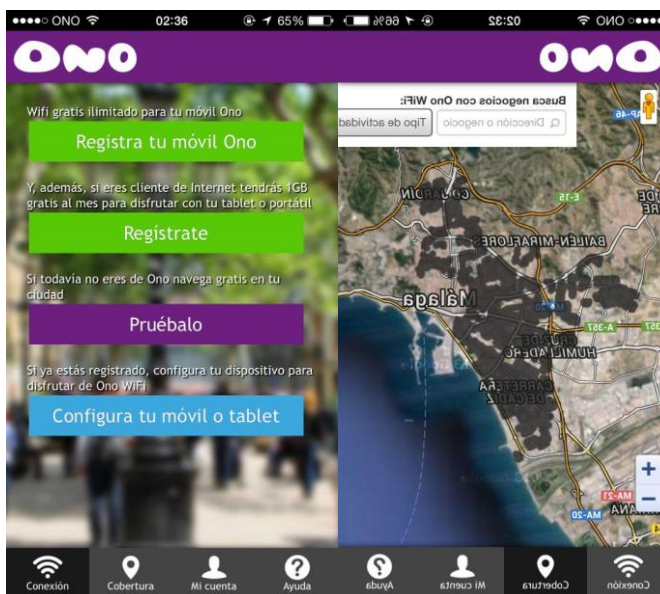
ONO 02:36 65%

ONO

Wifi gratis ilimitado para tu móvil Ono

Registra tu móvil Ono

Y, además, si eres cliente de Internet tendrás 1GB gratis al mes para disfrutar con tu tablet o portátil

Registrate

Si todavía no eres de Ono navega gratis en tu ciudad

Pruébalo

Si ya estás registrado, configura tu dispositivo para disfrutar de Ono WiFi

Configura tu móvil o tablet

Conexión Cobertura Mi cuenta Ayuda

ONO 02:32 66%

ONO

Busca negocios con Ono WiFi:

Dirección o negocio

Tipo de actividad

AP-46

CIUDAD JARDÍN

E-15

BAILÉN-MIRAFLORES

Málaga

A-357

CRUZ DE HUMILLADERO

CARRETERA DE CÁDIZ

MA-21

MA-20

Ayuda Mi cuenta Cobertura Conexión